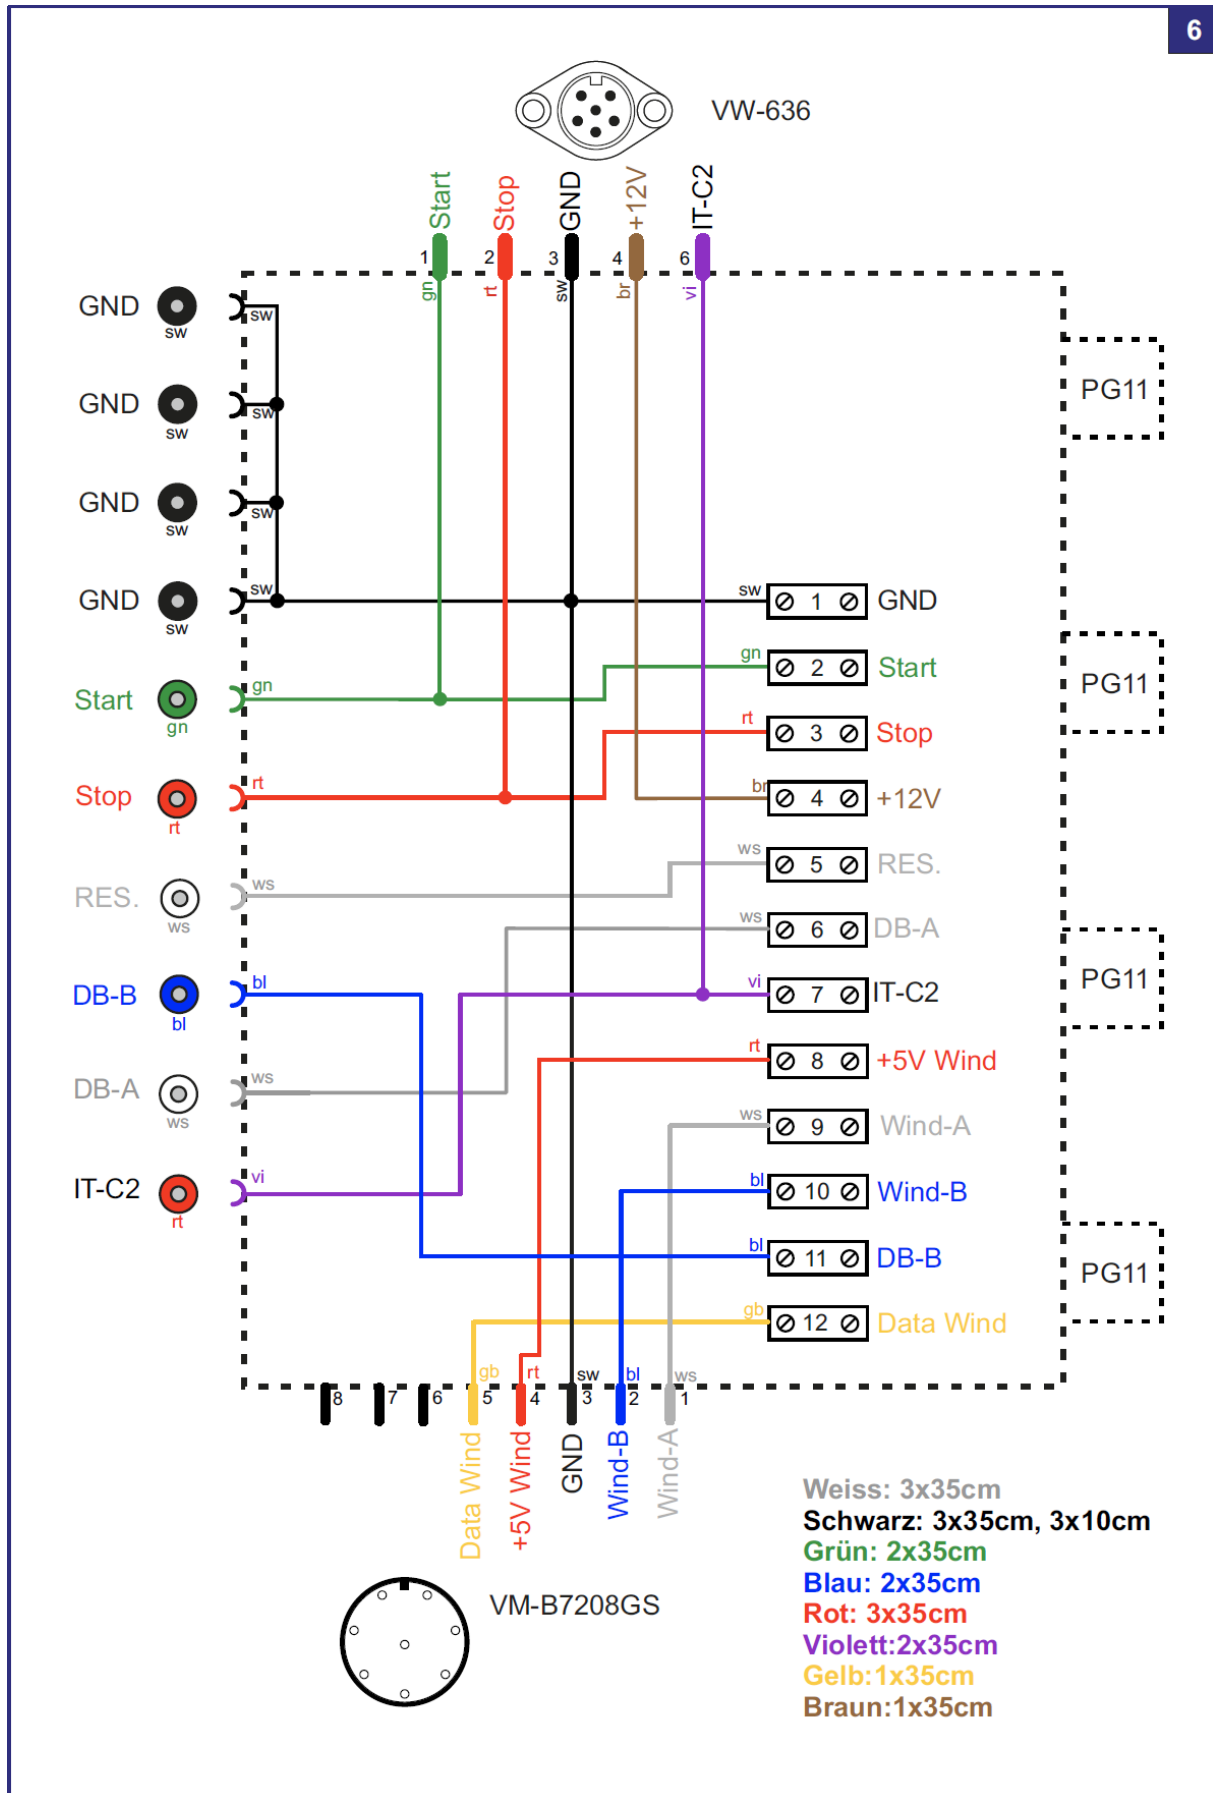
6

VW-636

Start Stop GND +12V IT-C2

1 2 3 4 6

gn rt sw br vi

GND sw sw
GND sw sw
GND sw sw
GND sw sw
Start gn gn
Stop rt rt
RES. ws ws
DB-B bl bl
DB-A ws ws
IT-C2 rt vi

PG11
PG11
PG11
PG11

sw 1 GND
gn 2 Start
rt 3 Stop
br 4 +12V
ws 5 RES.
ws 6 DB-A
vi 7 IT-C2
rt 8 +5V Wind
ws 9 Wind-A
bl 10 Wind-B
bl 11 DB-B
gb 12 Data Wind

8 7 6 gb 5 rt 4 sw 3 bl 2 ws 1

Data Wind +5V Wind GND Wind-B Wind-A

VM-B7208GS

Weiss: 3x35cm
Schwarz: 3x35cm, 3x10cm
Grün: 2x35cm
Blau: 2x35cm
Rot: 3x35cm
Violett:2x35cm
Gelb:1x35cm
Braun:1x35cm